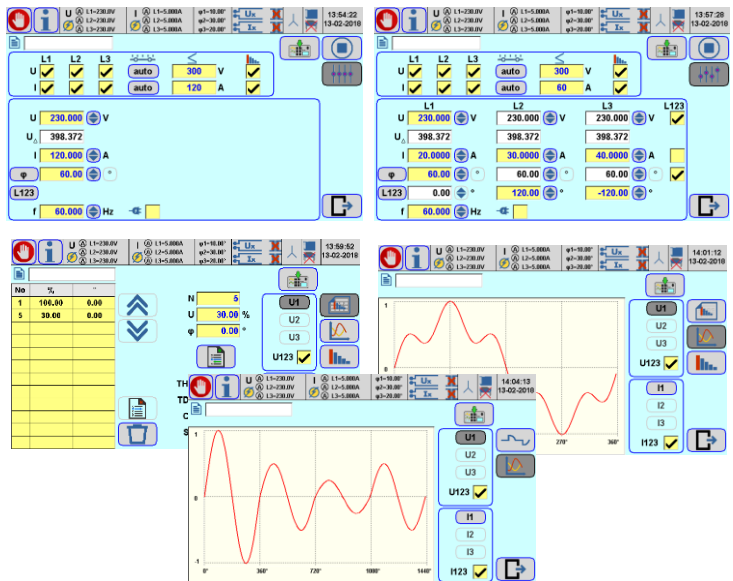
U L1=230.0V L2=230.0V L3=230.0V
I L1=5.000A L2=5.000A L3=5.000A
φ1=10.00° φ2=30.00° φ3=20.00°
Ux Ix
13:54:22
13-02-2018

L1 L2 L3
U auto 300 V
I auto 120 A

U 230.000 V
U△ 398.372
I 120.000 A
φ 60.00 °
L123
f 60.000 Hz

U L1=230.0V L2=230.0V L3=230.0V
I L1=5.000A L2=5.000A L3=5.000A
φ1=10.00° φ2=30.00° φ3=20.00°
Ux Ix
13:57:28
13-02-2018

L1 L2 L3
U auto 300 V
I auto 60 A

| | L1 | | L2 | | L3 | | L123 |
|---|---|---|---|---|---|---|---|
| U | 230.000 | V | 230.000 | V | 230.000 | V | |
| U△ | 398.372 | | 398.372 | | 398.372 | | |
| I | 20.0000 | A | 30.0000 | A | 40.0000 | A | |
| φ | 60.00 | ° | 60.00 | ° | 60.00 | ° | |
| L123 | 0.00 | ° | 120.00 | ° | -120.00 | ° | |
| f | 60.000 | Hz | | | | | |

U L1=230.0V L2=230.0V L3=230.0V
I L1=5.000A L2=5.000A L3=5.000A
φ1=10.00° φ2=30.00° φ3=20.00°
Ux Ix
13:59:52
13-02-2018

| No | % | ° |
|---|---|---|
| 1 | 100.00 | 0.00 |
| 5 | 30.00 | 0.00 |

N 5
U 30.00 %
φ 0.00 °
U1
U2
U3
U123
TH
TD
C
S

U L1=230.0V L2=230.0V L3=230.0V
I L1=5.000A L2=5.000A L3=5.000A
φ1=10.00° φ2=30.00° φ3=20.00°
Ux Ix
14:01:12
13-02-2018

1
270° 360°
U1
U2
U3
U123
I1
I2
I3
I123

U L1=230.0V L2=230.0V L3=230.0V
I L1=5.000A L2=5.000A L3=5.000A
φ1=10.00° φ2=30.00° φ3=20.00°
Ux Ix
14:04:13
13-02-2018

1
0
-1
0° 360° 720° 1080° 1440°
U1
U2
U3
U123
I1
I2
I3
I123